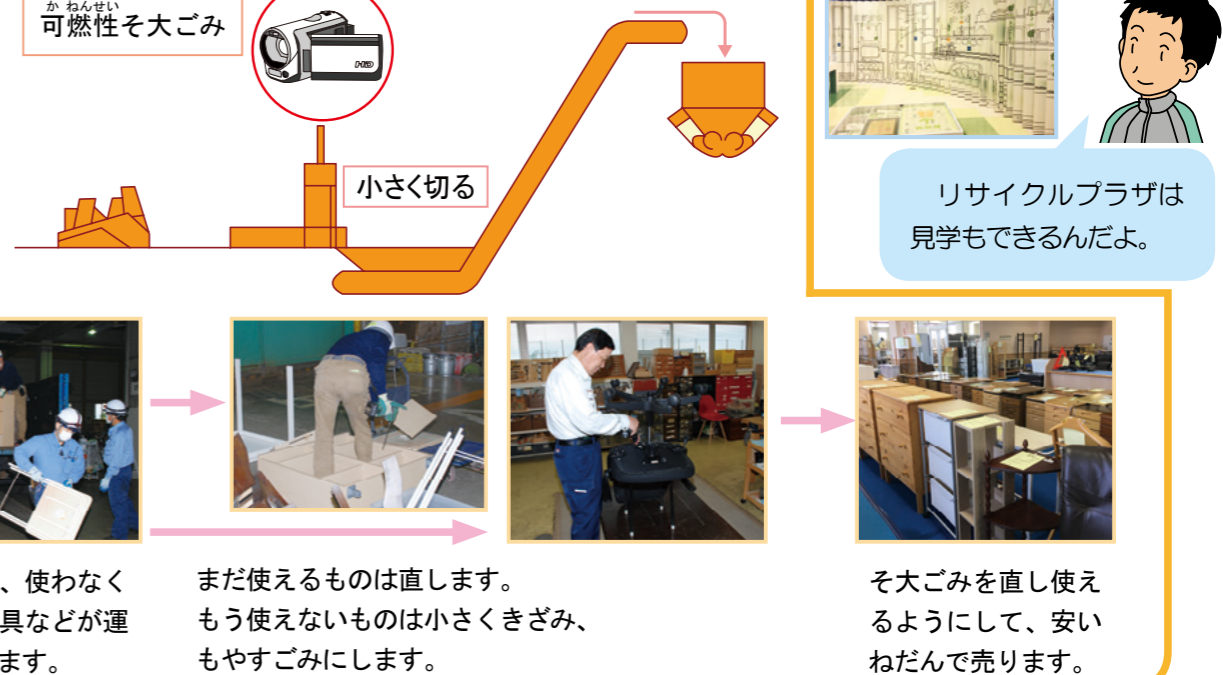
か ねんせい
可燃性そ大ごみ

HD

小さく切る

リサイクルプラザは見学もできるんだよ。

、使わなく
具などが運
ます。

まだ使えるものは直します。
もう使えないものは小さくきざみ、
もやすごみにします。

そ大ごみを直し使えるようにして、安いねだんで売ります。